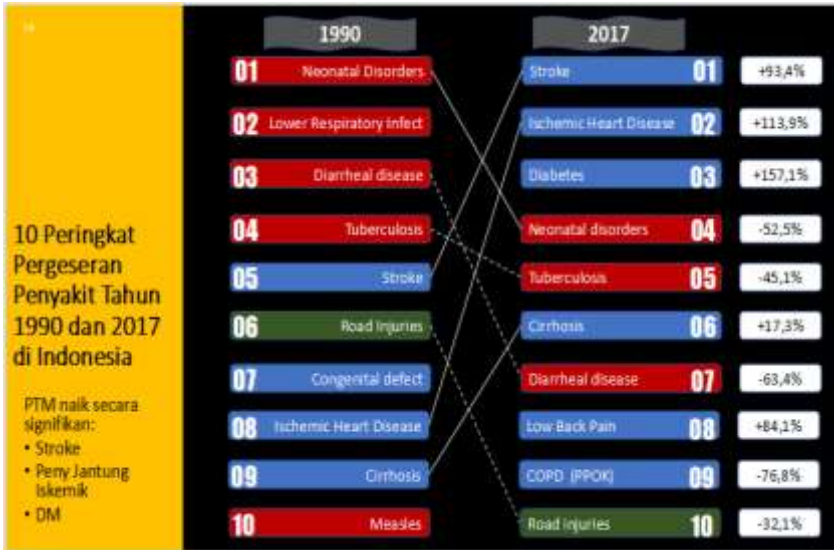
10 Peringkat Pergeseran Penyakit Tahun 1990 dan 2017 di Indonesia

PTM naik secara signifikan:
• Stroke
• Peny Jantung Iskemik
• DM

1990

01 Neonatal Disorders
02 Lower Respiratory Infect
03 Diarrheal disease
04 Tuberculosis
05 Stroke
06 Road Injuries
07 Congenital defect
08 Ischemic Heart Disease
09 Cirrhosis
10 Measles

2017

| | | |
|---|---|---|
| Stroke | 01 | +93,4% |
| Ischemic Heart Disease | 02 | +113,9% |
| Diabetes | 03 | +157,1% |
| Neonatal disorders | 04 | -52,5% |
| Tuberculosis | 05 | -45,1% |
| Cirrhosis | 06 | +17,3% |
| Diarrheal disease | 07 | -63,4% |
| Low Back Pain | 08 | +84,1% |
| COPD (PPOK) | 09 | -76,8% |
| Road Injuries | 10 | -32,1% |